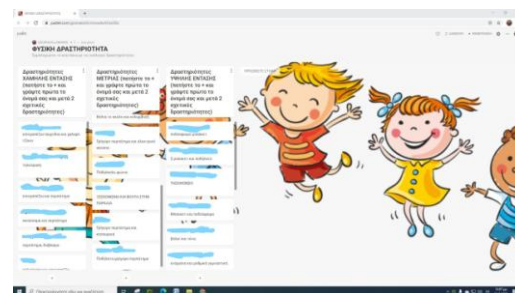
ΦΥΣΙΚΗ ΔΡΑΣΤΗΡΙΟΤΗΤΑ

Δραστηριότητες ΧΑΜΗΛΗΣ ΕΝΤΑΣΗΣ (πατήστε το + και γράψτε πρώτα το όνομά σας και μετά 2 σχετικές δραστηριότητες)

Δραστηριότητες ΜΕΤΡΙΑΣ (πατήστε το + και γράψτε πρώτα το όνομά σας και μετά 2 σχετικές δραστηριότητες)

Δραστηριότητες ΥΨΗΛΗΣ ΕΝΤΑΣΗΣ (πατήστε το + και γράψτε πρώτα το όνομά σας και μετά 2 σχετικές δραστηριότητες)

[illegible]